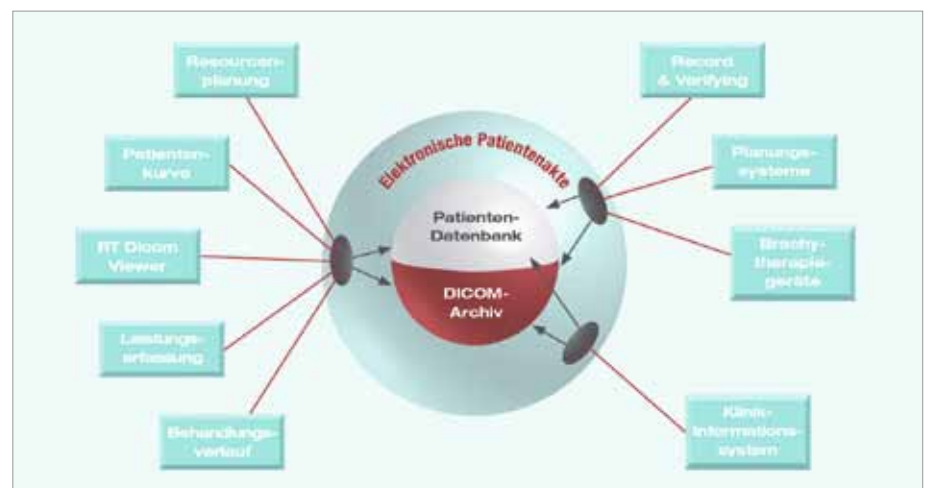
Ressourcen-planung

Patienten-kurve

RT Dicom Viewer

Leistungs-erfassung

Behandlungs-verlauf

Record & Verifying

Planungs-systeme

Brachy-therapie-geräte

Klinik-informations-system

Elektronische Patientenakte

Patienten-Datenbank

DICOM-Archiv